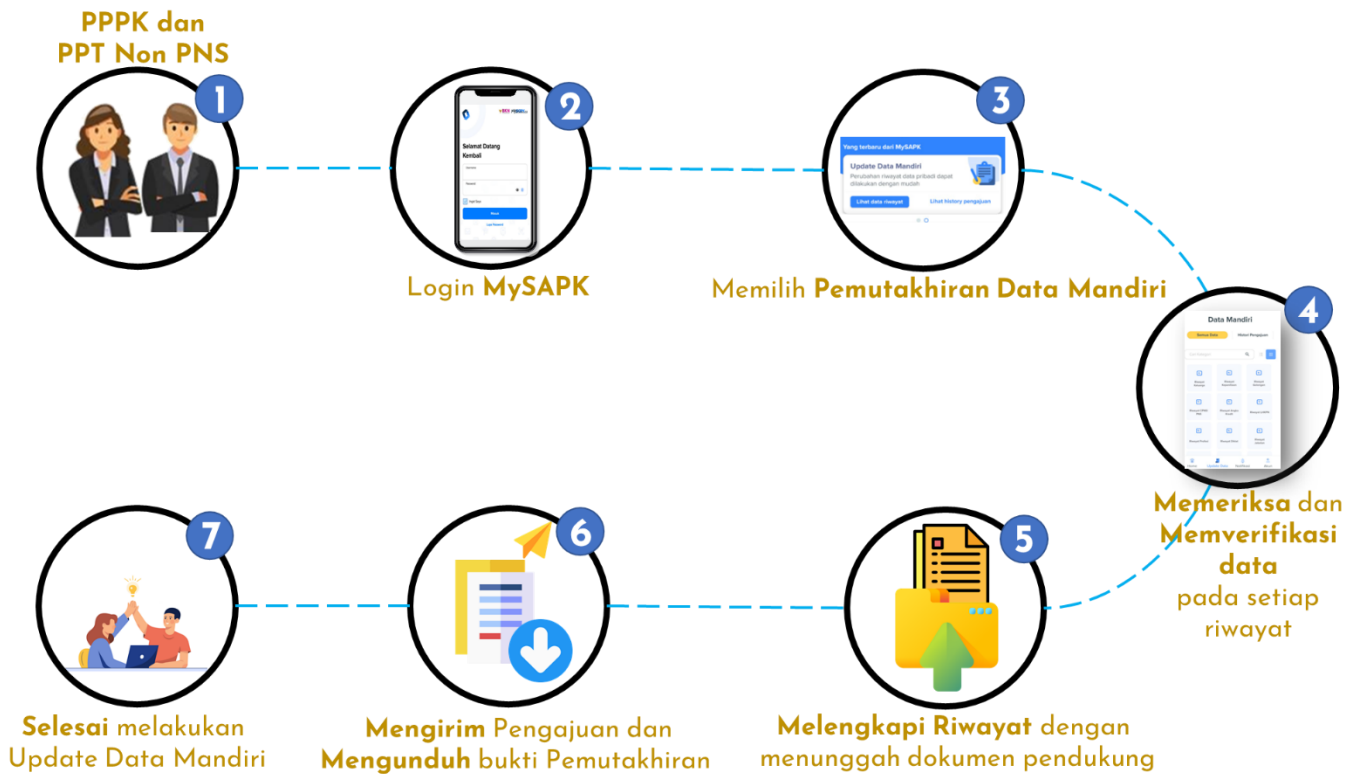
PPPK dan PPT Non PNS

1

2

Selamat Datang Kembali

Login MySAPK

3

Yang terbaru dari MySAPK

Update Data Mandiri

Perubahan riwayat data pribadi dapat dilakukan dengan mudah

Lihat data riwayat

Lihat history pengajuan

Memilih Pemutakhiran Data Mandiri

4

Data Mandiri

Memeriksa dan Memverifikasi data pada setiap riwayat

5

Melengkapi Riwayat dengan menunggah dokumen pendukung

6

Mengirim Pengajuan dan Mengunduh bukti Pemutakhiran

7

Selesai melakukan Update Data Mandiri